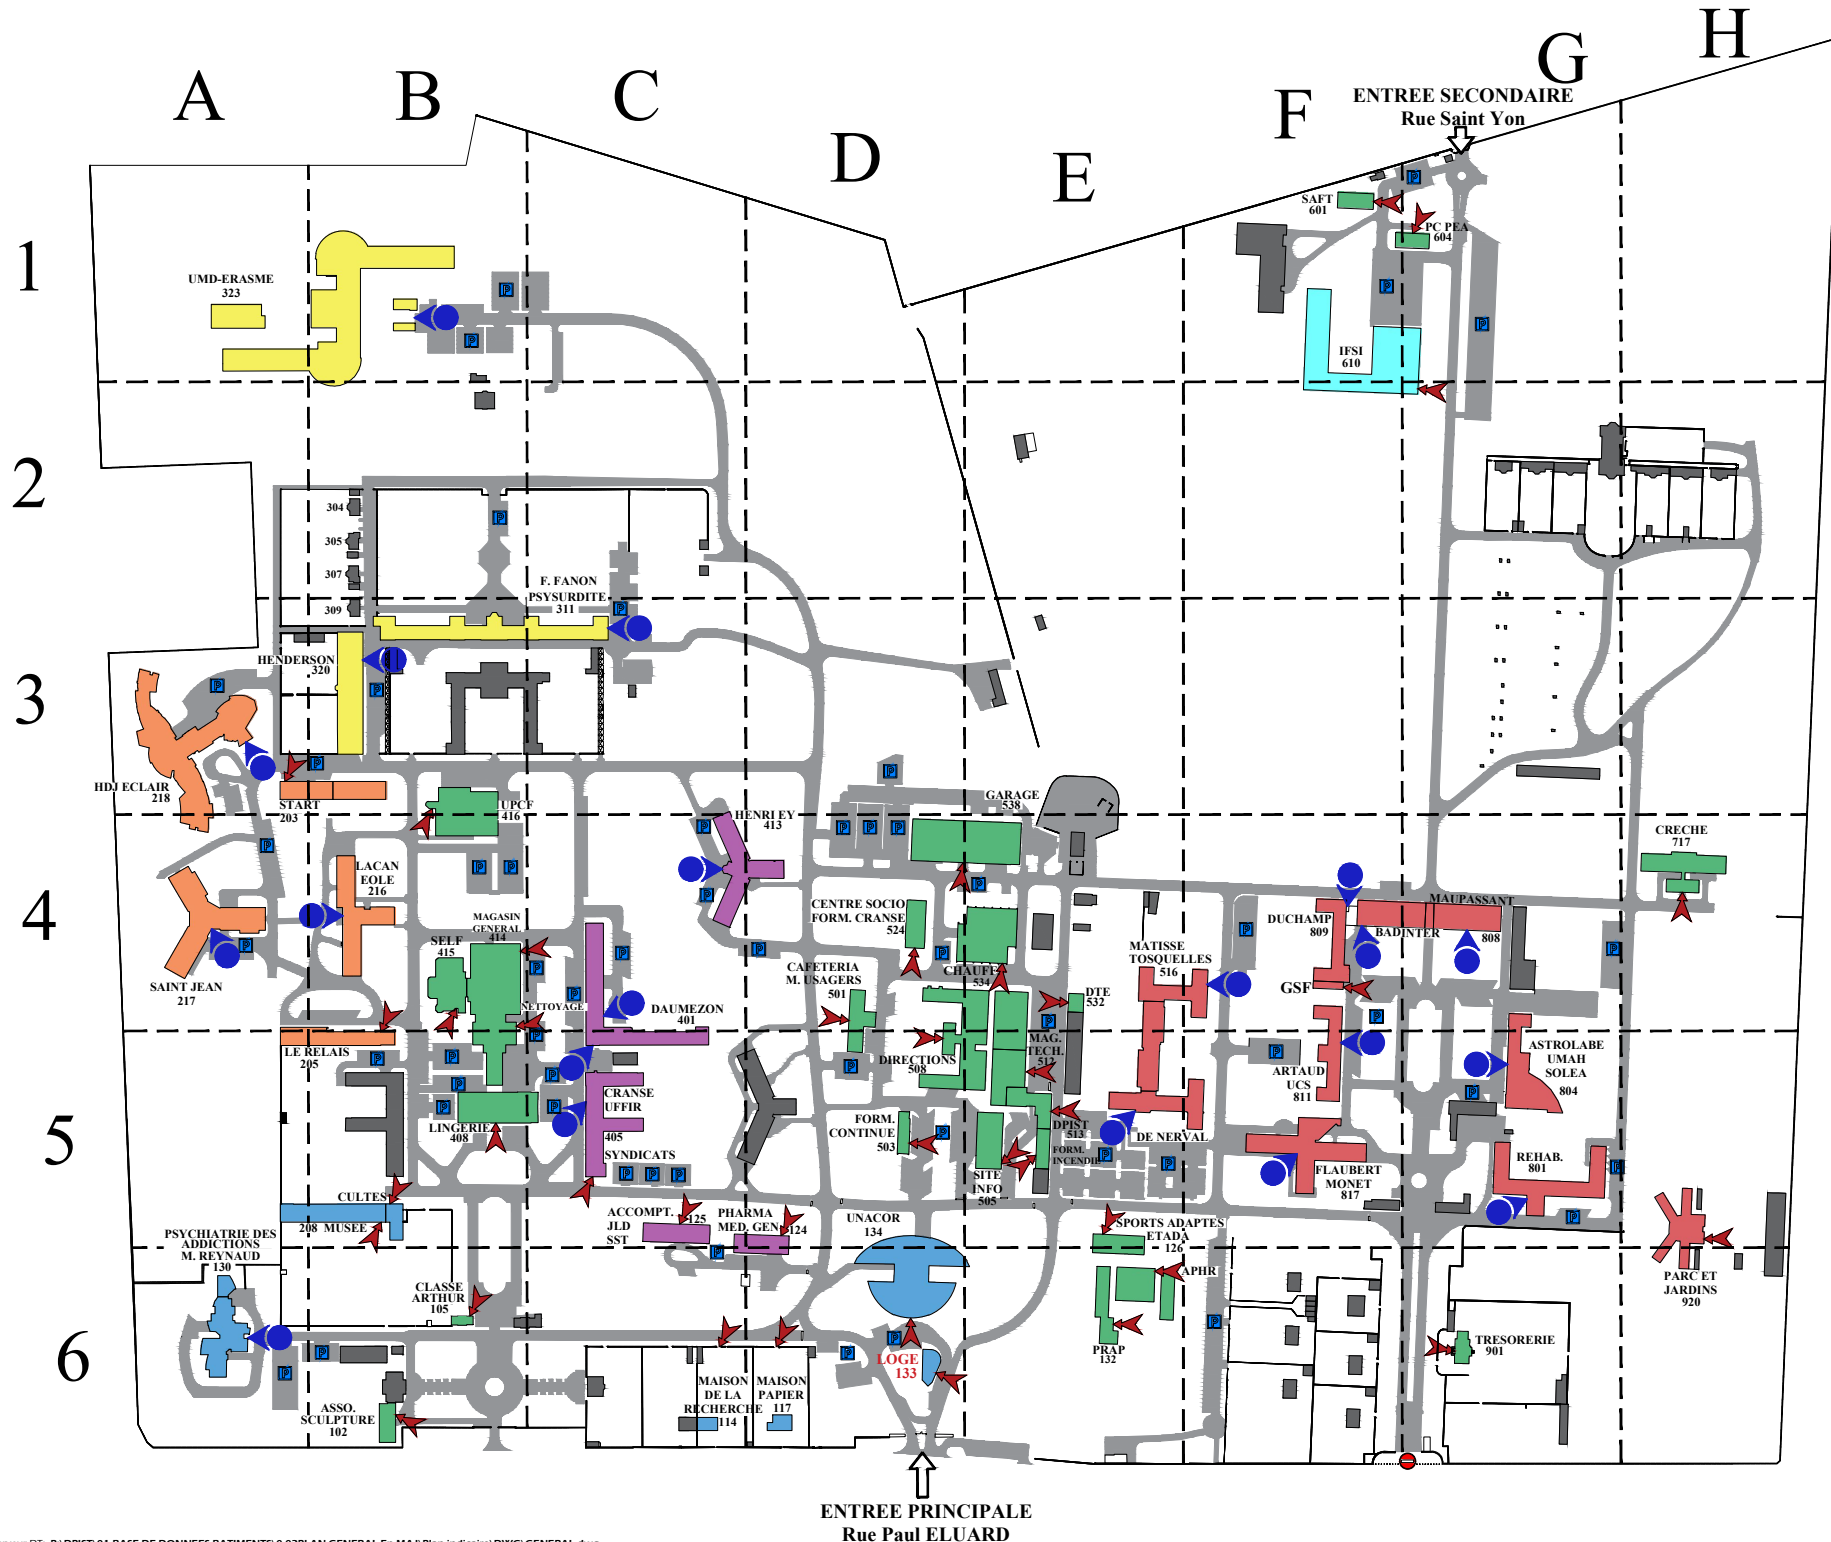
A B C D E F G H

1 2 3 4 5 6

ENTREE SECONDAIRE
Rue Saint Yon

SAFT 601

PC PEA 604

IFSI 610

UMD-ERASME 323

304
305
307
309

F. FANON PSYSURDITE 311

HENDERSON 320

HDJ ECLAIR 218

START 203

UPCF 416

HENRI EY 413

GARAGE 538

CRECHE 717

LACAN EOLE 216

SAINT JEAN 217

MAGASIN GENERAL 414

SELF 415

NETTOYAGE

DAUMEZON 401

CENTRE SOCIO FORM. CRANSE 524

CHAUFF 534

CAFETERIA M. USAGERS 501

MATISSE TOSQUELLES 516

DUCHAMP 809

MAUPASSANT

BADINTER

808

GSF

DTE 532

MAG. TECH. 512

DIRECTIONS 508

LE RELAIS 205

CRANSE UFFIR 405

LINGERIE 408

SYNDICATS

ARTAUD UCS 811

ASTROLABE UMAH SOLEA 804

FORM. CONTINUE 503

DPIST 513

FORM. INCENDIE

DE NERVAL

SITE INFO 505

FLAUBERT MONET 817

REHAB. 801

CULTES

208 MUSEE

PSYCHIATRIE DES ADDICTIONS M. REYNAUD 130

ACCOMPT. JLD SST 125

PHARMA MED. GEN 124

UNACOR 134

SPORTS ADAPTES ETADA 126

APHR

PARC ET JARDINS 920

CLASSE ARTHUR 105

LOGE 133

PRAP 132

TRESORERIE 901

MAISON DE LA RECHERCHE 114

MAISON PAPIER 117

ASSO. SCULPTURE 102

ENTREE PRINCIPALE
Rue Paul ELUARD